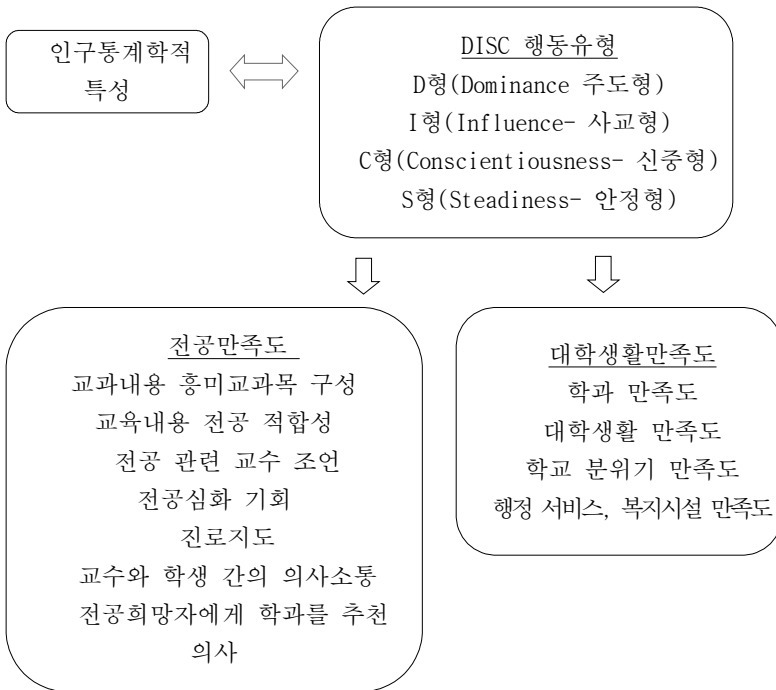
인구통계학적 특성

DISC 행동유형
D형(Dominance 주도형)
I형(Influence- 사교형)
C형(Conscientiousness- 신중형)
S형(Steadiness- 안정형)

전공만족도
교과내용 흥미교과목 구성
교육내용 전공 적합성
전공 관련 교수 조언
전공심화 기회
진로지도
교수와 학생 간의 의사소통
전공희망자에게 학과를 추천 의사

대학생활만족도
학과 만족도
대학생활 만족도
학교 분위기 만족도
행정 서비스, 복지시설 만족도